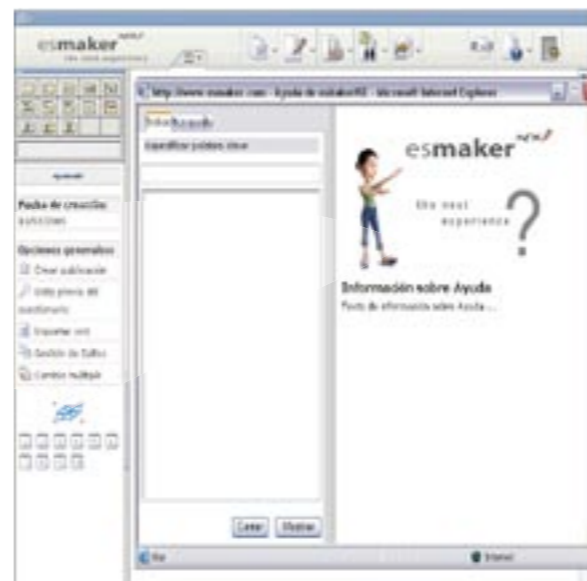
esmaker
the next experience

http://www.esmaker.com - Ayuda de esmakerNX - Microsoft Internet Explorer

Índice Búsqueda
Especificar palabra clave

Fecha de creación
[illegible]

Opciones generales
Crear publicación
Vista previa del cuestionario
Importar xml
Gestión de Estilos
Cambio múltiple

esmaker
the next experience
?

Información sobre Ayuda
Texto de información sobre Ayuda ...

Cerrar Mostrar

Internet